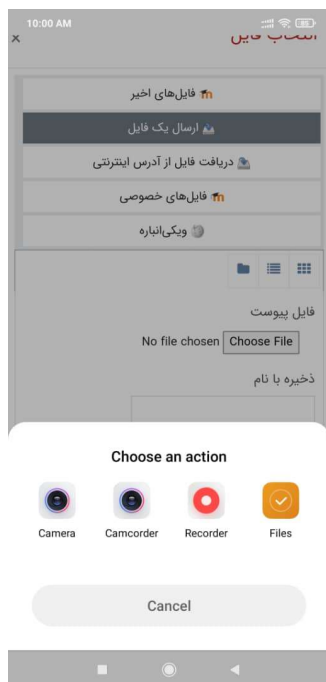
10:00 AM

×

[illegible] فایل

فایل‌های اخیر

ارسال یک فایل

دریافت فایل از آدرس اینترنتی

فایل‌های خصوصی

ویکی‌انباره

فایل پیوست

No file chosen Choose File

ذخیره با نام

Choose an action

Camera

Camcorder

Recorder

Files

Cancel